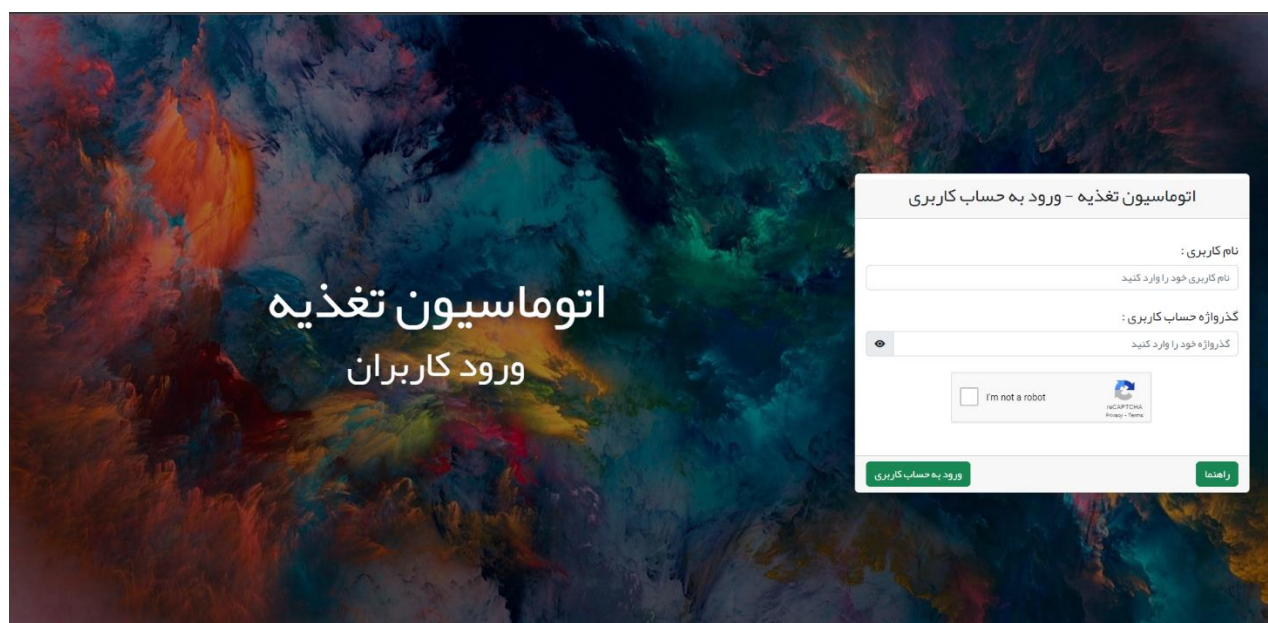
اتوماسیون تغذیه
ورود کاربران

اتوماسیون تغذیه - ورود به حساب کاربری

نام کاربری :
نام کاربری خود را وارد کنید

گذرواژه حساب کاربری :
گذرواژه خود را وارد کنید

I'm not a robot
reCAPTCHA
Privacy - Terms

راهنما
ورود به حساب کاربری